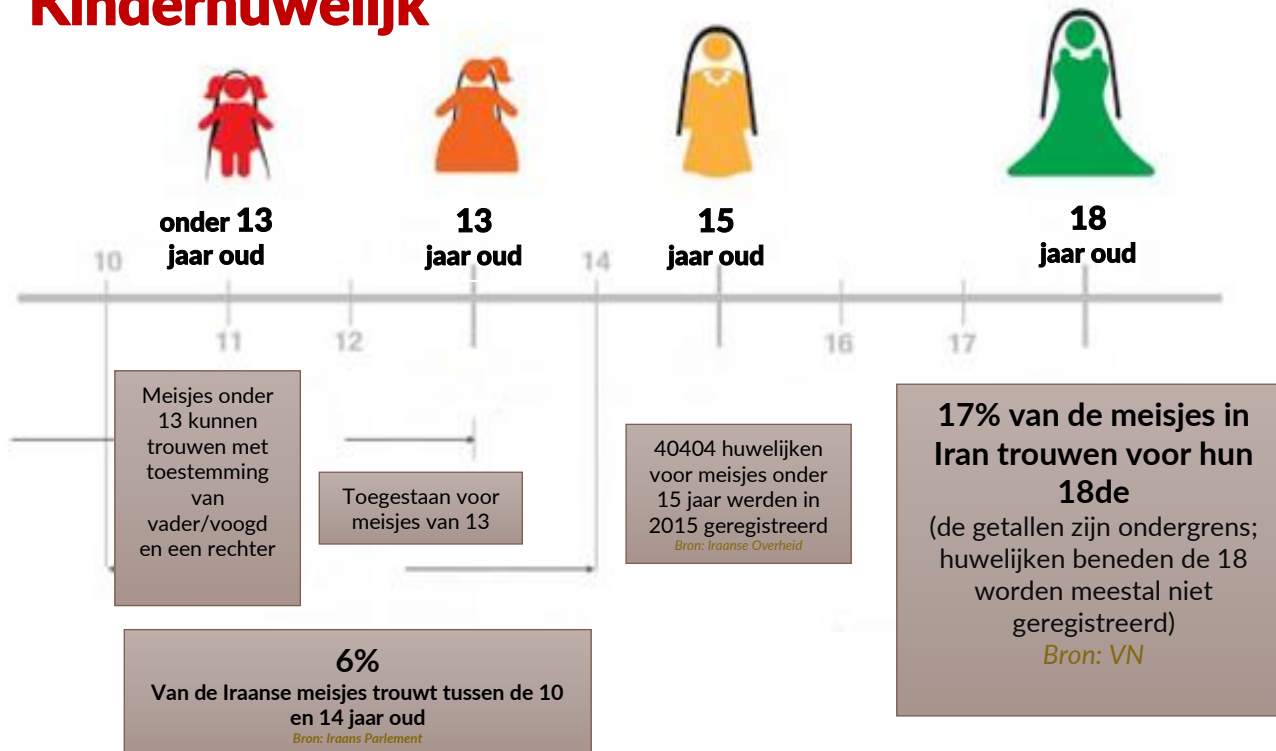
Kinderhuwelijk

onder 13 jaar oud

13 jaar oud

15 jaar oud

18 jaar oud

10

11

12

14

16

17

Meisjes onder 13 kunnen trouwen met toestemming van vader/voogd en een rechter

Toegestaan voor meisjes van 13

40404 huwelijken voor meisjes onder 15 jaar werden in 2015 geregistreerd
Bron: Iraanse Overheid

17% van de meisjes in Iran trouwen voor hun 18de
(de getallen zijn ondergrens; huwelijken beneden de 18 worden meestal niet geregistreerd)
Bron: VN

6%
Van de Iraanse meisjes trouwt tussen de 10 en 14 jaar oud
Bron: Iraans Parlement